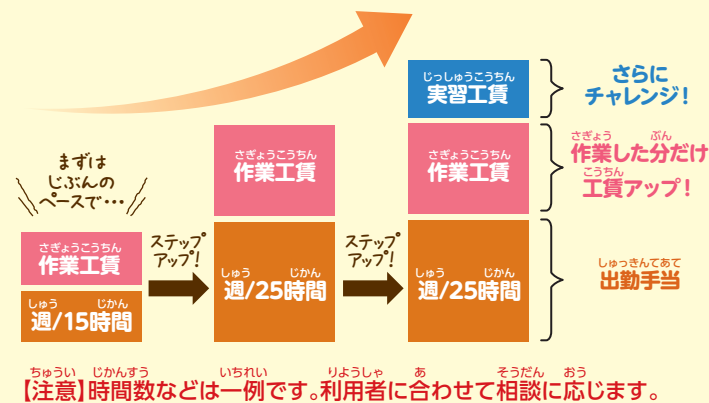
まずは じぶんの ペースで・・・

さぎょうこうちん
作業工賃

しゅう じかん
週/15時間

ステップアップ!

さぎょうこうちん
作業工賃

しゅう じかん
週/25時間

ステップアップ!

じっしゅうこうちん
実習工賃

さぎょうこうちん
作業工賃

しゅう じかん
週/25時間

さらに チャレンジ!

さぎょう ぶん
作業した分だけ
こうちん
工賃アップ!

しゅっきんてあて
出勤手当

ちゅうい じかんすう いちれい りようしゃ あ そうだん おう
【注意】時間数などは一例です。利用者に合わせて相談に応じます。